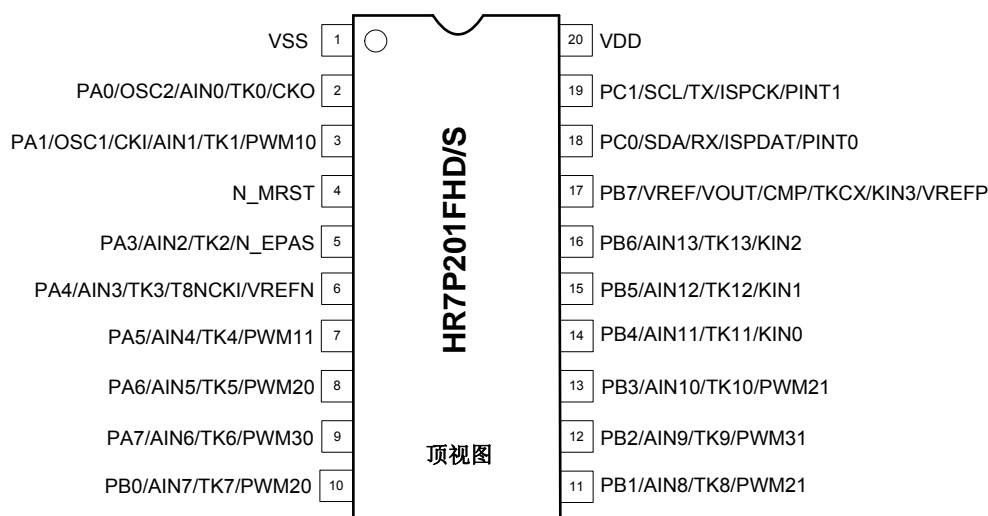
VSS 1
PA0/OSC2/AIN0/TK0/CKO 2
PA1/OSC1/CKI/AIN1/TK1/PWM10 3
N_MRST 4
PA3/AIN2/TK2/N_EPAS 5
PA4/AIN3/TK3/T8NCKI/VREFN 6
PA5/AIN4/TK4/PWM11 7
PA6/AIN5/TK5/PWM20 8
PA7/AIN6/TK6/PWM30 9
PB0/AIN7/TK7/PWM20 10

HR7P201FHD/S

顶视图

20 VDD
19 PC1/SCL/TX/ISPCK/PINT1
18 PC0/SDA/RX/ISPDAT/PINT0
17 PB7/VREF/VOUT/CMP/TKCX/KIN3/VREFP
16 PB6/AIN13/TK13/KIN2
15 PB5/AIN12/TK12/KIN1
14 PB4/AIN11/TK11/KIN0
13 PB3/AIN10/TK10/PWM21
12 PB2/AIN9/TK9/PWM31
11 PB1/AIN8/TK8/PWM21